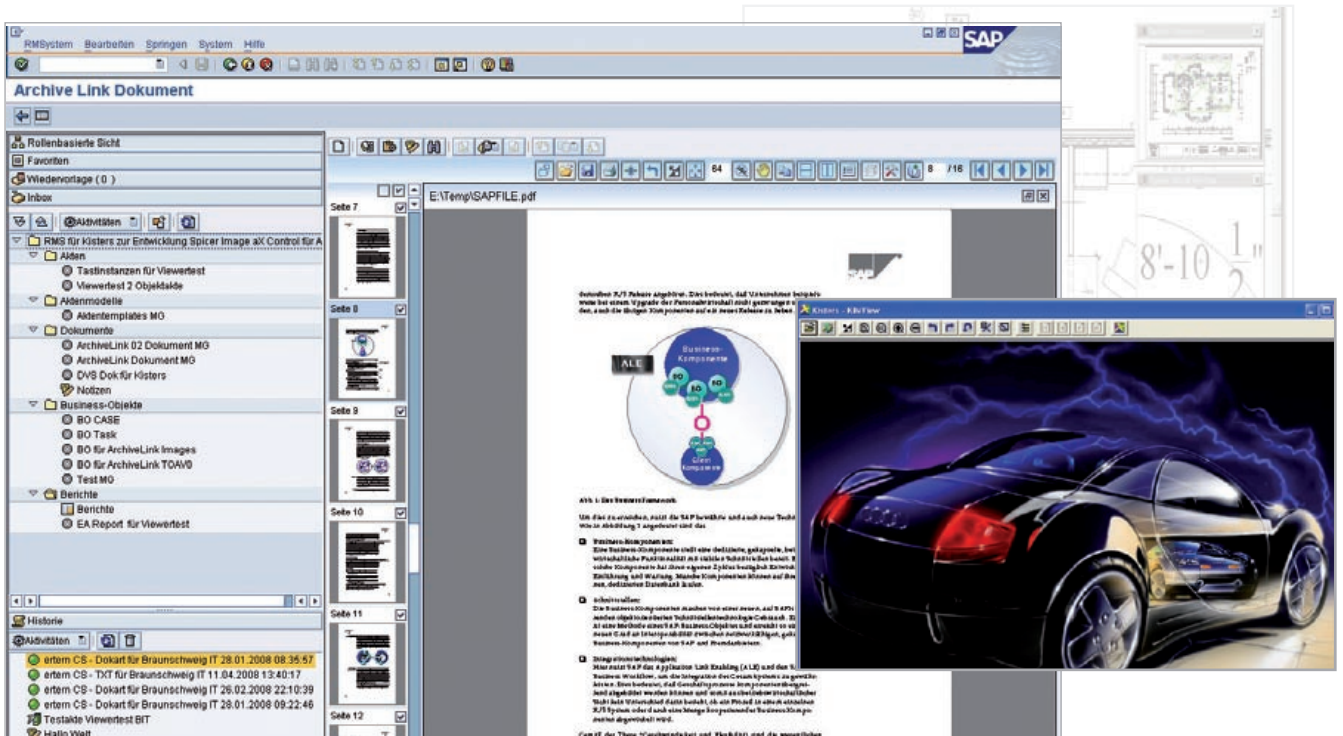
RMSystem Bearbeiten Springen System Hilfe

SAP

Archive Link Dokument

Rollenbasierte Sicht
Favoriten
Wiedervorlage ( 0 )
Inbox

Aktivitäten

RMS für Kisters zur Entwicklung Spicer Image aX Control für A
Akten
Testinstanzen für Viewertest
Viewertest 2 Objektakte
Aktenmodelle
Aktentemplates MG
Dokumente
ArchiveLink 02 Dokument MG
ArchiveLink Dokument MG
DVS Dok für Kisters
Notizen
Business-Objekte
BO CASE
BO Task
BO für ArchiveLink Images
BO für ArchiveLink TOAV0
Test MG
Berichte
Berichte
EA Report für Viewertest

Historie
Aktivitäten
ertern CS - Dokart für Braunschweig IT 28.01.2008 08:35:57
ertern CS - TXT für Braunschweig IT 11.04.2008 13:40:17
ertern CS - Dokart für Braunschweig IT 26.02.2008 22:10:39
ertern CS - Dokart für Braunschweig IT 28.01.2008 09:22:46
Testakte Viewertest BIT
Hallo Welt

Seite 7
Seite 8
Seite 9
Seite 10
Seite 11
Seite 12

E:\Temp\SAPFILE.pdf

84
8 /16

ALE
Business-Komponente
BO
BO
BO
Client-Komponente

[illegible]

Kisters - KiViewer

$8'-10\frac{1}{2}"$